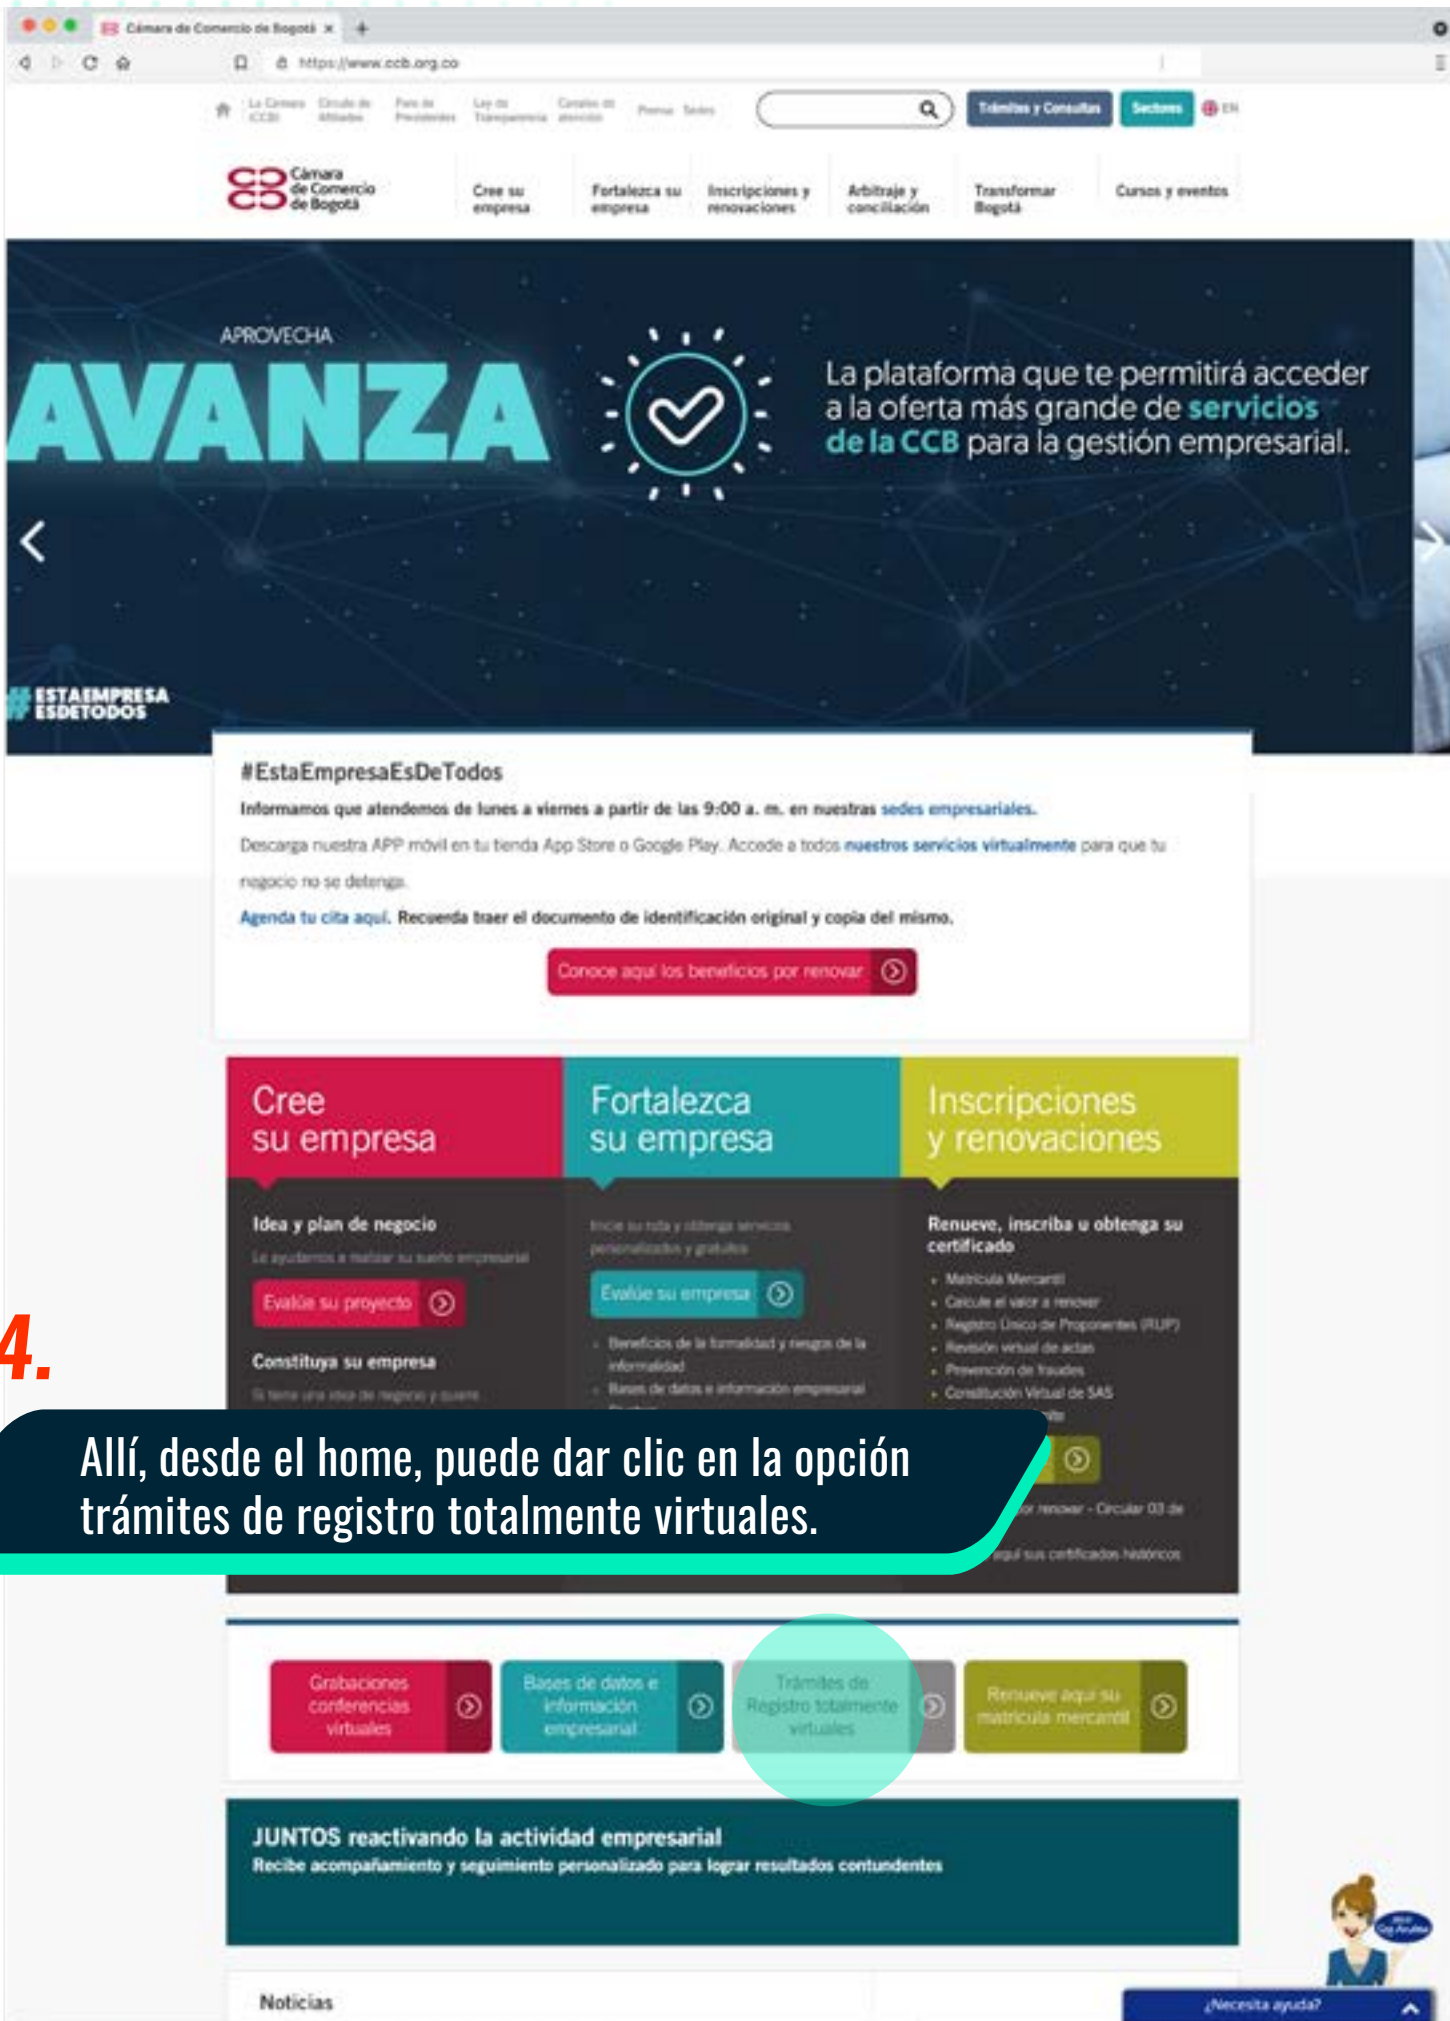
Cámara de Comercio de Bogotá ×

https://www.ccb.org.co

La Cámara (CCB) Círculo de Afiliados Foro de Presidentes Ley de Transparencia Canales de atención Prensa Sedes

Trámites y Consultas Sectores EN

Cámara de Comercio de Bogotá

Cree su empresa Fortalezca su empresa Inscripciones y renovaciones Arbitraje y conciliación Transformar Bogotá Cursos y eventos

APROVECHA
AVANZA

La plataforma que te permitirá acceder a la oferta más grande de servicios de la CCB para la gestión empresarial.

#ESTAEMPRESA ESDETODOS

#EstaEmpresaEsDeTodos

Informamos que atendemos de lunes a viernes a partir de las 9:00 a. m. en nuestras sedes empresariales.

Descarga nuestra APP móvil en tu tienda App Store o Google Play. Accede a todos nuestros servicios virtualmente para que tu negocio no se detenga.

Agenda tu cita aquí. Recuerda traer el documento de identificación original y copia del mismo.

Conoce aquí los beneficios por renovar

Cree su empresa

Idea y plan de negocio
Le ayudamos a realizar su sueño empresarial

Evalúe su proyecto

Constituya su empresa
Si tiene una idea de negocio y quiere

Fortalezca su empresa

Inicie su ruta y obtenga servicios personalizados y gratuitos

Evalúe su empresa

Beneficios de la formalidad y riesgos de la informalidad
Bases de datos e información empresarial

Inscripciones y renovaciones

Renueve, inscriba u obtenga su certificado

Matrícula Mercantil
Calcule el valor a renovar
Registro Único de Proponentes (RUP)
Revisión virtual de actas
Prevención de fraudes
Constitución Virtual de SAS

4.

Allí, desde el home, puede dar clic en la opción trámites de registro totalmente virtuales.

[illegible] renovar - Circular 03 de

aquí sus certificados históricos

Grabaciones conferencias virtuales

Bases de datos e información empresarial

Trámites de Registro totalmente virtuales

Renueve aquí su matrícula mercantil

JUNTOS reactivando la actividad empresarial
Recibe acompañamiento y seguimiento personalizado para lograr resultados contundentes

Noticias

¿Necesita ayuda?